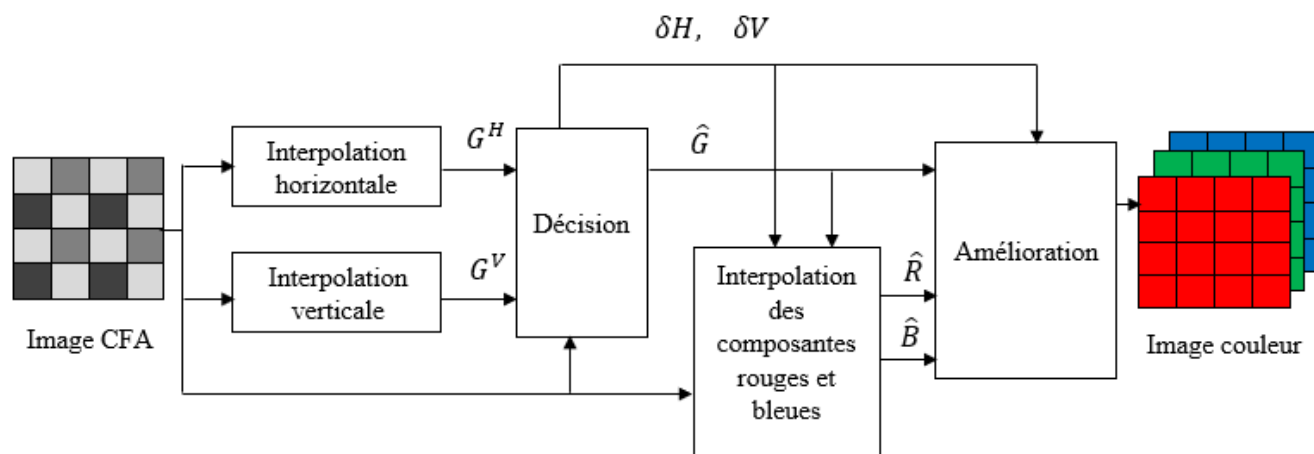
$\delta H, \quad \delta V$

Interpolation horizontale

$G^H$

$\hat{G}$

Décision

Amélioration

Interpolation verticale

$G^V$

Interpolation des composantes rouges et bleues

$\hat{R}$

$\hat{B}$

Image CFA

Image couleur